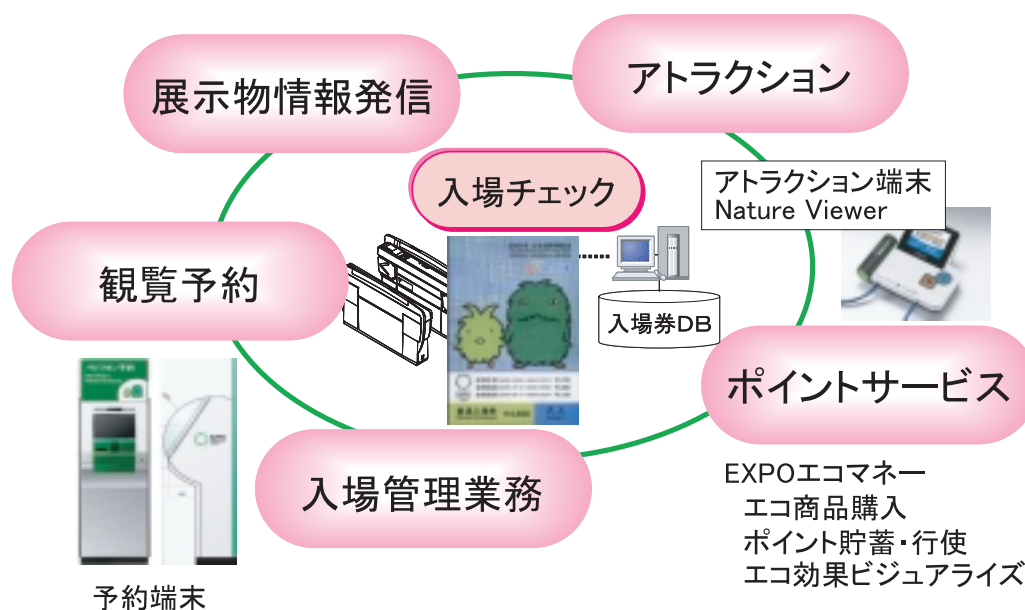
展示物情報発信

アトラクション

入場チェック

アトラクション端末
Nature Viewer

観覧予約

入場券DB

ポイントサービス

入場管理業務

EXPOエコマネー
エコ商品購入
ポイント貯蓄・行使
エコ効果ビジュアライズ

予約端末